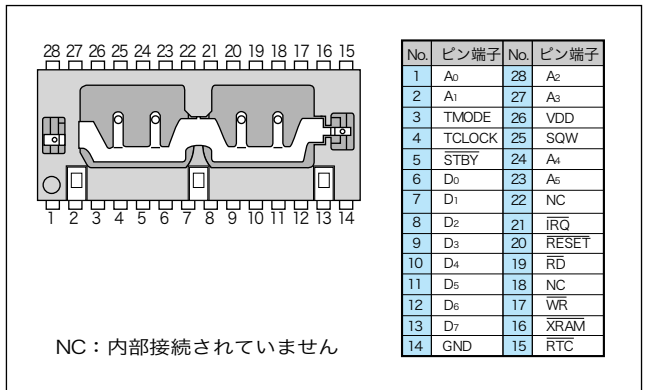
28 27 26 25 24 23 22 21 20 19 18 17 16 15

1 2 3 4 5 6 7 8 9 10 11 12 13 14

| No. | ピン端子 | No. | ピン端子 |
|---|---|---|---|
| 1 | $A_0$ | 28 | $A_2$ |
| 2 | $A_1$ | 27 | $A_3$ |
| 3 | TMODE | 26 | VDD |
| 4 | TCLOCK | 25 | SQW |
| 5 | $\overline{STBY}$ | 24 | $A_4$ |
| 6 | $D_0$ | 23 | $A_5$ |
| 7 | $D_1$ | 22 | NC |
| 8 | $D_2$ | 21 | $\overline{IRQ}$ |
| 9 | $D_3$ | 20 | $\overline{RESET}$ |
| 10 | $D_4$ | 19 | $\overline{RD}$ |
| 11 | $D_5$ | 18 | NC |
| 12 | $D_6$ | 17 | $\overline{WR}$ |
| 13 | $D_7$ | 16 | $\overline{XRAM}$ |
| 14 | GND | 15 | $\overline{RTC}$ |

NC：内部接続されていません